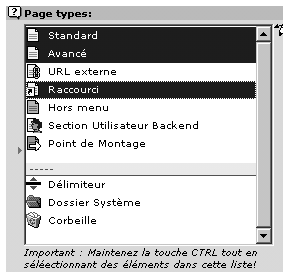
Page types:

Standard
Avancé
URL externe
Raccourci
Hors menu
Section Utilisateur Backend
Point de Montage
-----
Délimiteur
Dossier Système
Corbeille

Important : Maintenez la touche CTRL tout en séléectionnant des éléments dans cette liste!